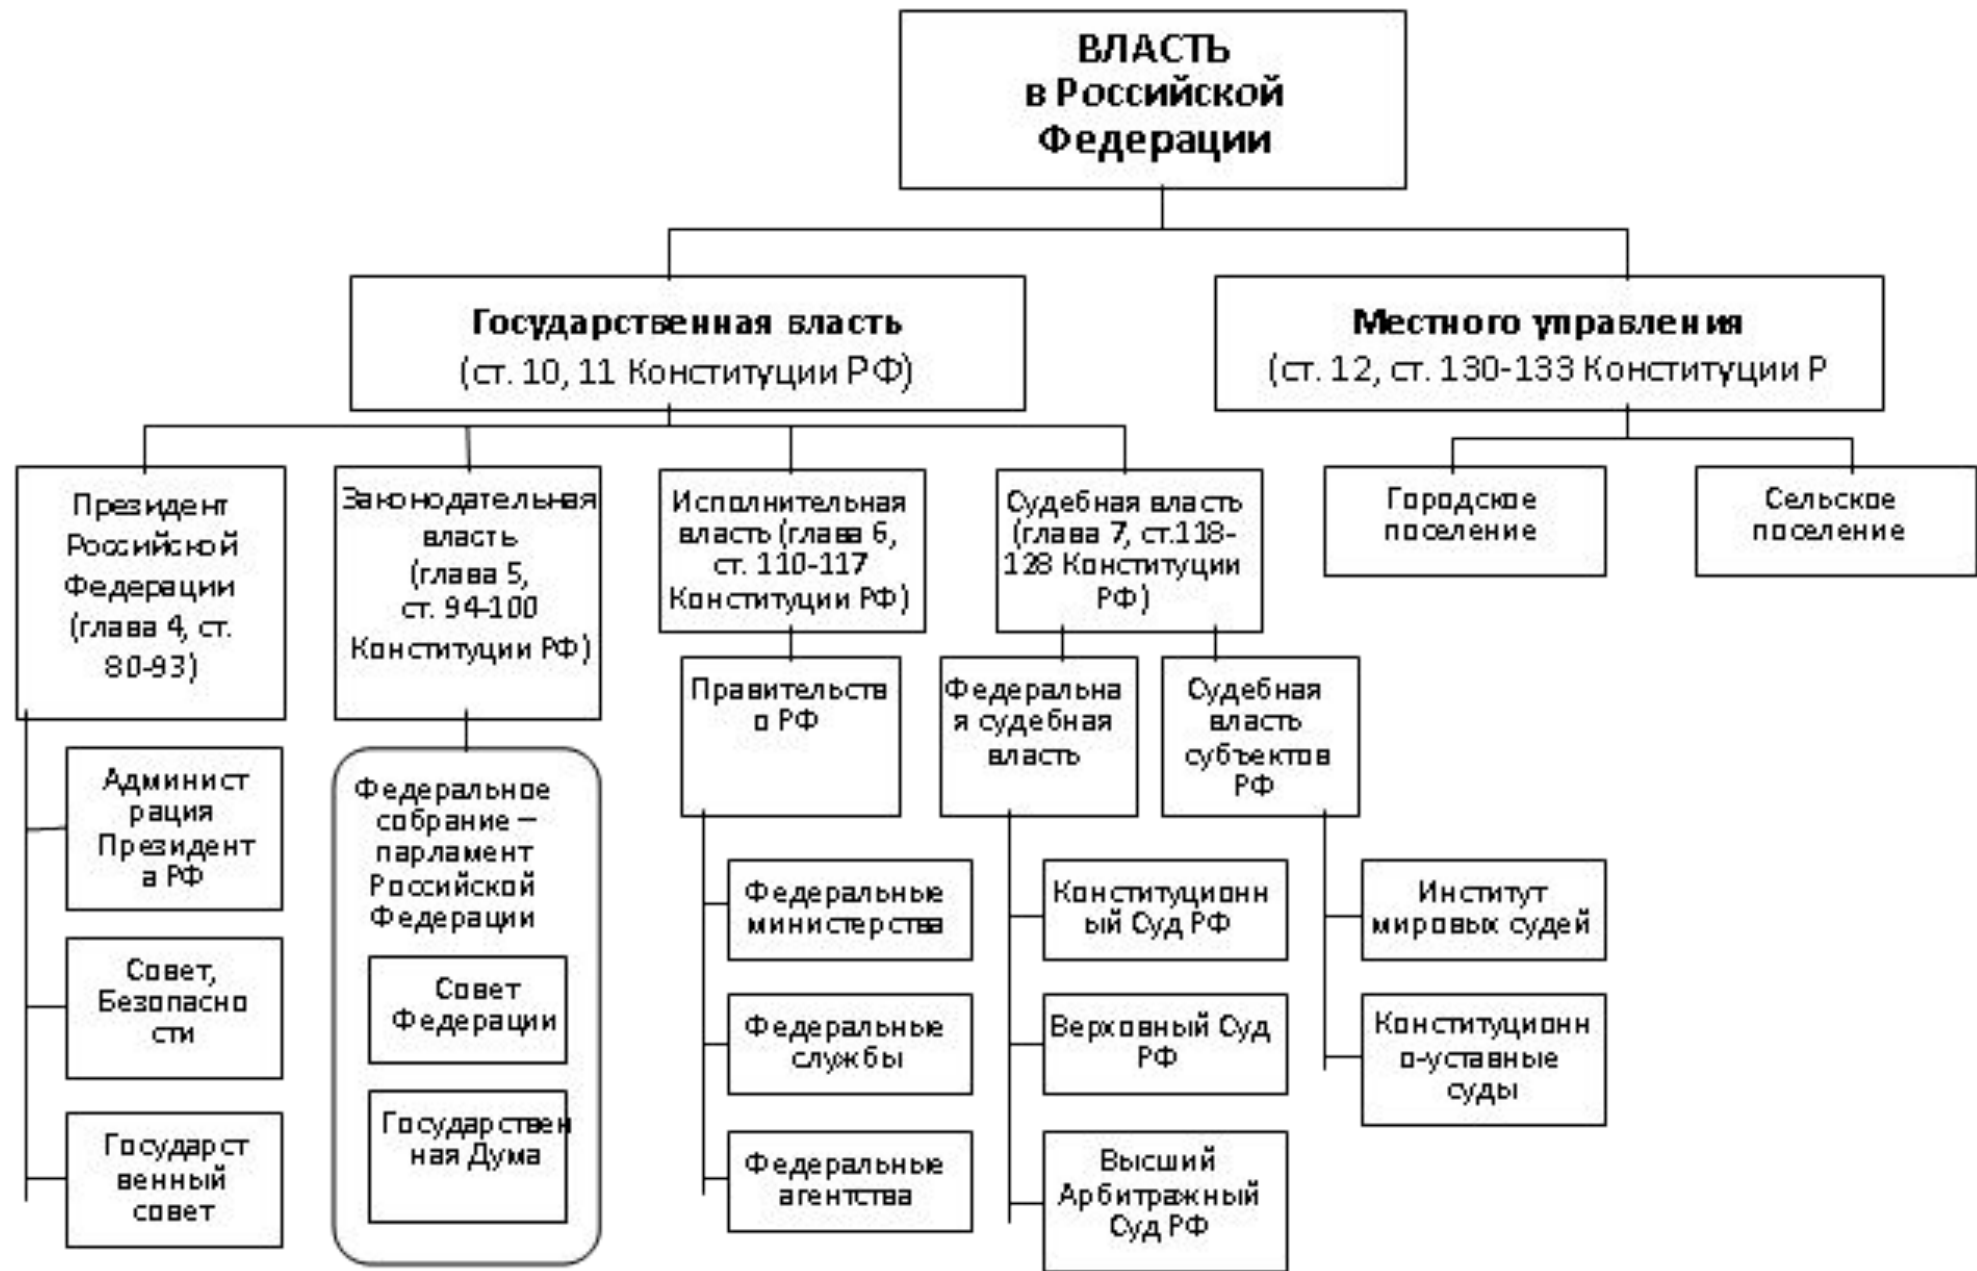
ВЛАСТЬ в Российской Федерации

Государственная власть (ст. 10, 11 Конституции РФ)

Местного управления (ст. 12, ст. 130-133 Конституции Р

Президент Российской Федерации (глава 4, ст. 80-93)

Администрация Президента РФ

Совет, Безопасности

Государственный совет

Законодательная власть (глава 5, ст. 94-100 Конституции РФ)

Федеральное собрание – парламент Российской Федерации

Совет Федерации

Государственная Дума

Исполнительная власть (глава 6, ст. 110-117 Конституции РФ)

Правительство РФ

Федеральные министерства

Федеральные службы

Федеральные агентства

Судебная власть (глава 7, ст.118-128 Конституции РФ)

Федеральная судебная власть

Конституционный Суд РФ

Верховный Суд РФ

Высший Арбитражный Суд РФ

Судебная власть субъектов РФ

Институт мировых судей

Конституционно-уставные суды

Городское поселение

Сельское поселение